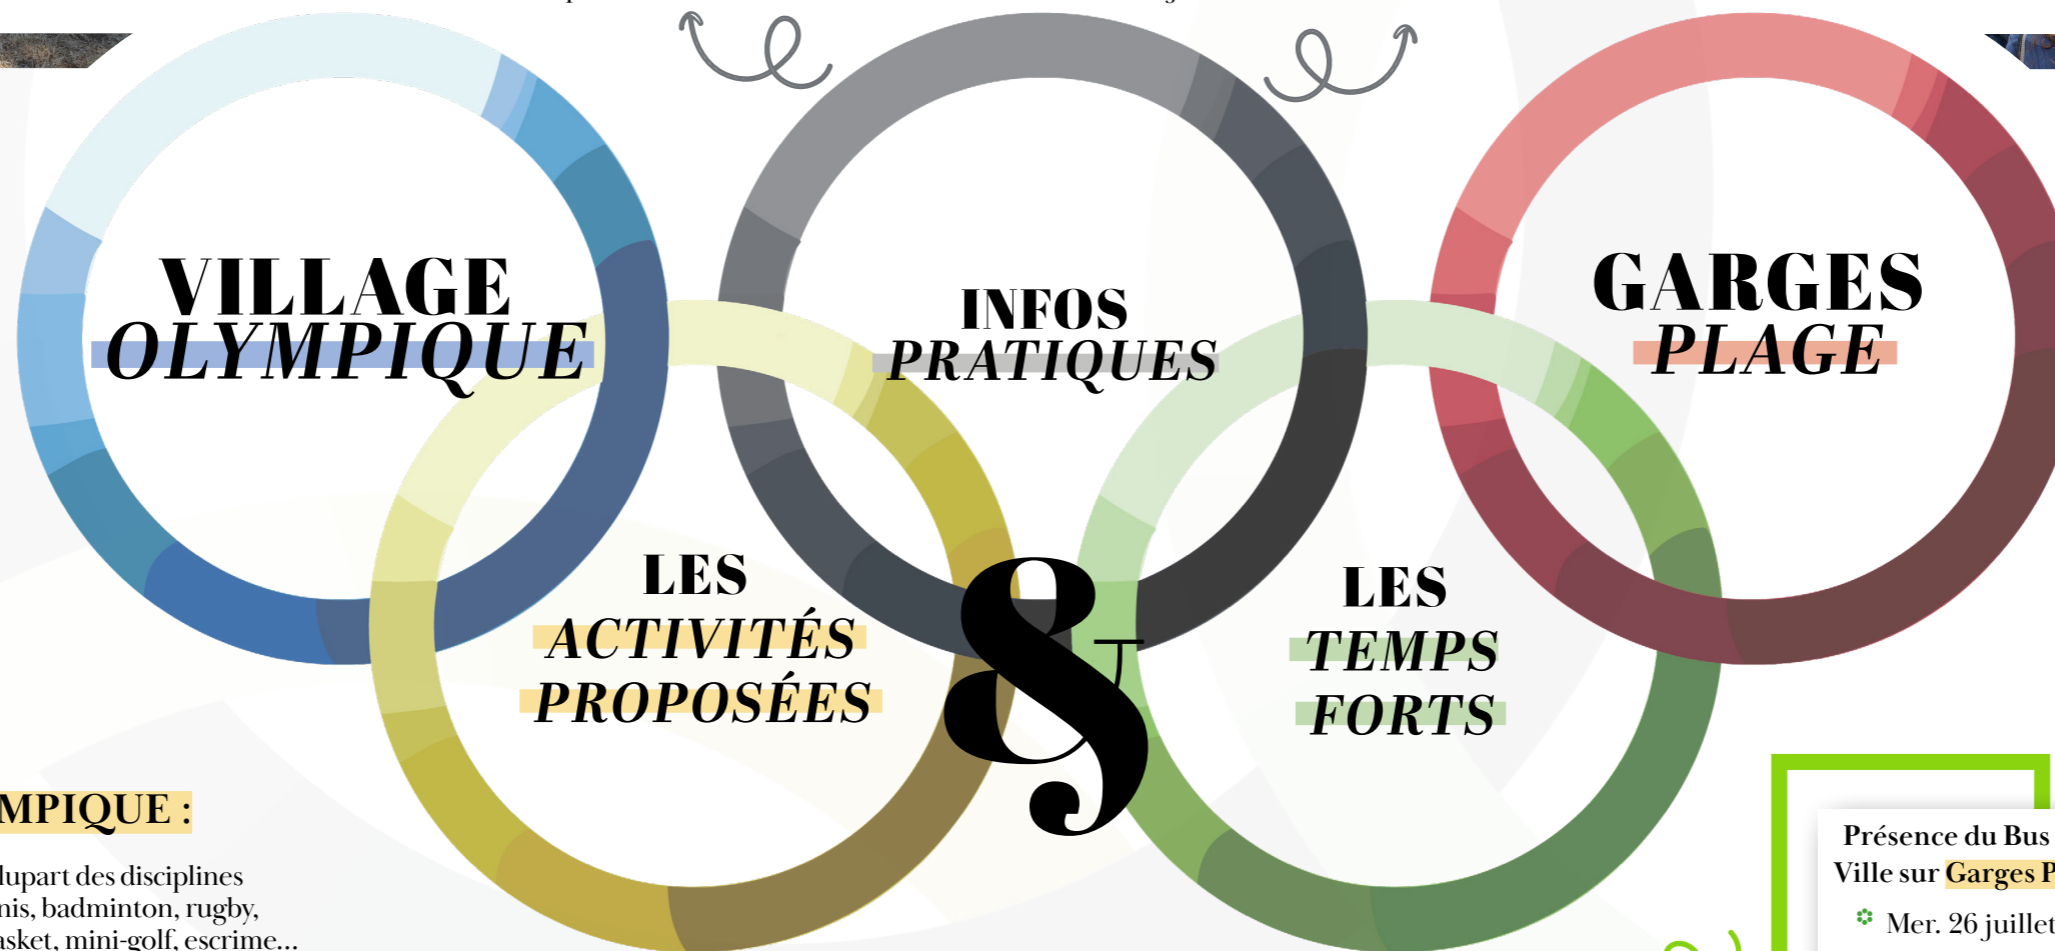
VILLAGE OLYMPIQUE

INFOS PRATIQUES

GARGES PLAGE

LES ACTIVITÉS PROPOSÉES

&

LES TEMPS FORTS

MPIQUE :

lupart des disciplines nis, badminton, rugby, asket, mini-golf, escrime...

Présence du Bus Ville sur Garges P

Mer. 26 juillet